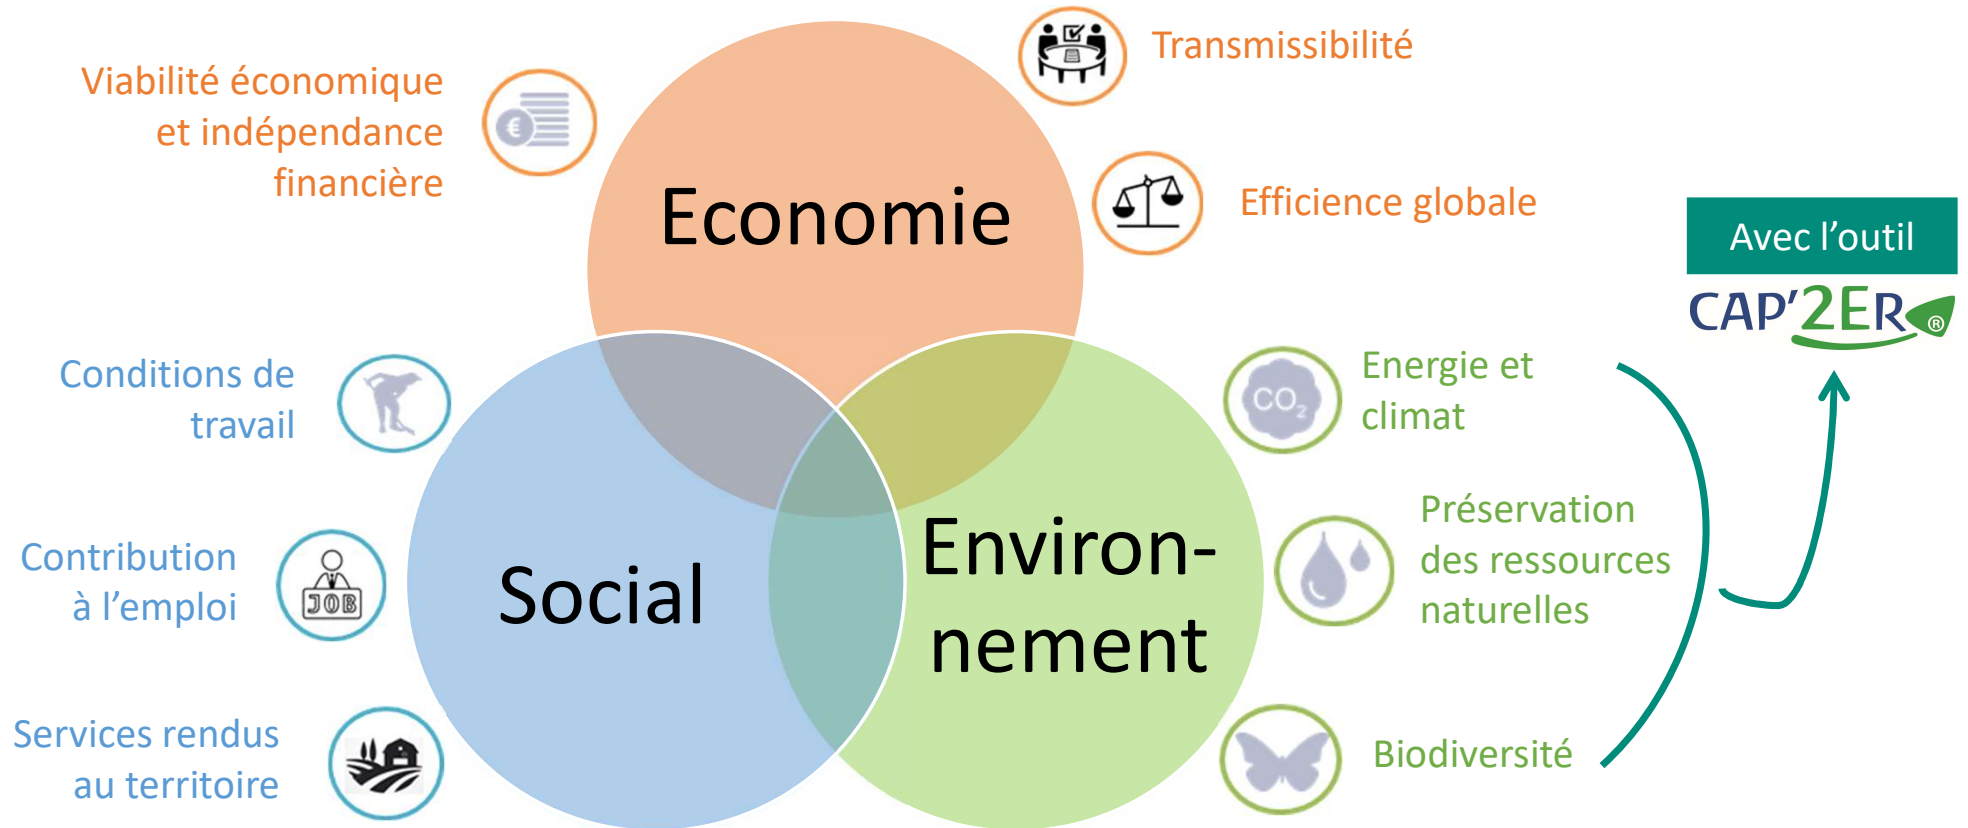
Viabilité économique et indépendance financière

Transmissibilité

Economie

Efficience globale

Avec l'outil

CAP'2ER®

Conditions de travail

Contribution à l'emploi

JOB

Services rendus au territoire

Social

Environnement

$CO_2$

Energie et climat

Préservation des ressources naturelles

Biodiversité